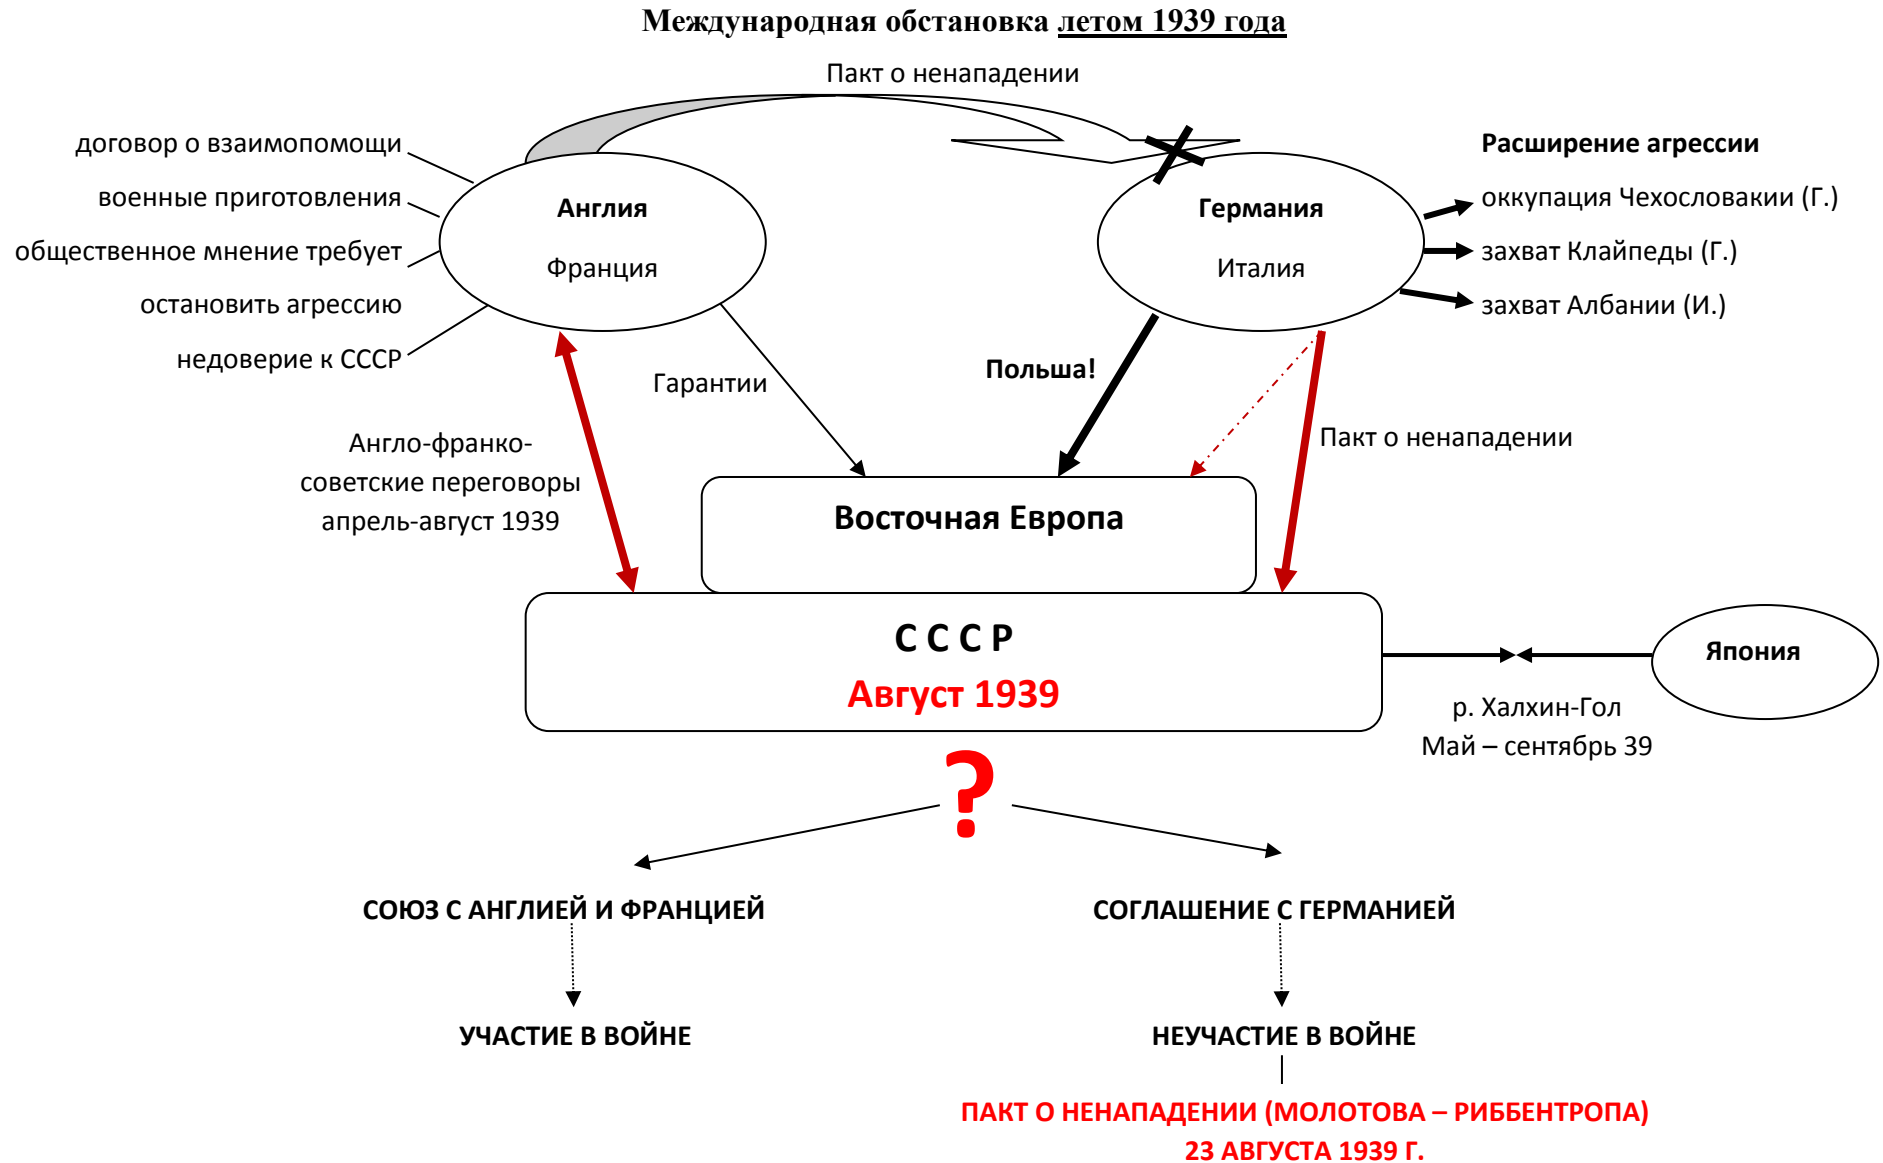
Международная обстановка летом 1939 года

Пакт о ненападении

договор о взаимопомощи
военные приготовления
общественное мнение требует
остановить агрессию
недоверие к СССР

Англия
Франция

Германия
Италия

Расширение агрессии
оккупация Чехословакии (Г.)
захват Клайпеды (Г.)
захват Албании (И.)

Гарантии

Польша!

Пакт о ненападении

Англо-франко-советские переговоры апрель-август 1939

Восточная Европа

С С С Р
Август 1939

Япония

р. Халхин-Гол
Май – сентябрь 39

?

СОЮЗ С АНГЛИЕЙ И ФРАНЦИЕЙ

СОГЛАШЕНИЕ С ГЕРМАНИЕЙ

УЧАСТИЕ В ВОЙНЕ

НЕУЧАСТИЕ В ВОЙНЕ

ПАКТ О НЕНАПАДЕНИИ (МОЛОТОВА – РИББЕНТРОПА)
23 АВГУСТА 1939 Г.